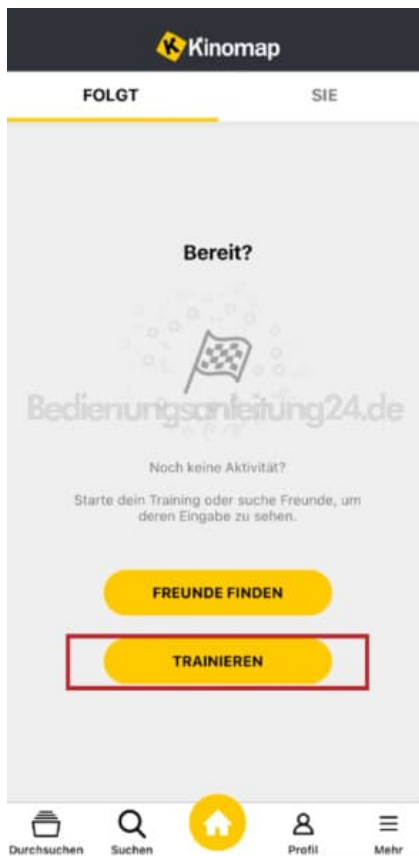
Kinomap

FOLGT

SIE

Bereit?

Bedienungsanleitung24.de

Noch keine Aktivität?

Starte dein Training oder suche Freunde, um deren Eingabe zu sehen.

FREUNDE FINDEN

TRAINIEREN

Durchsuchen

Suchen

Profil

Mehr